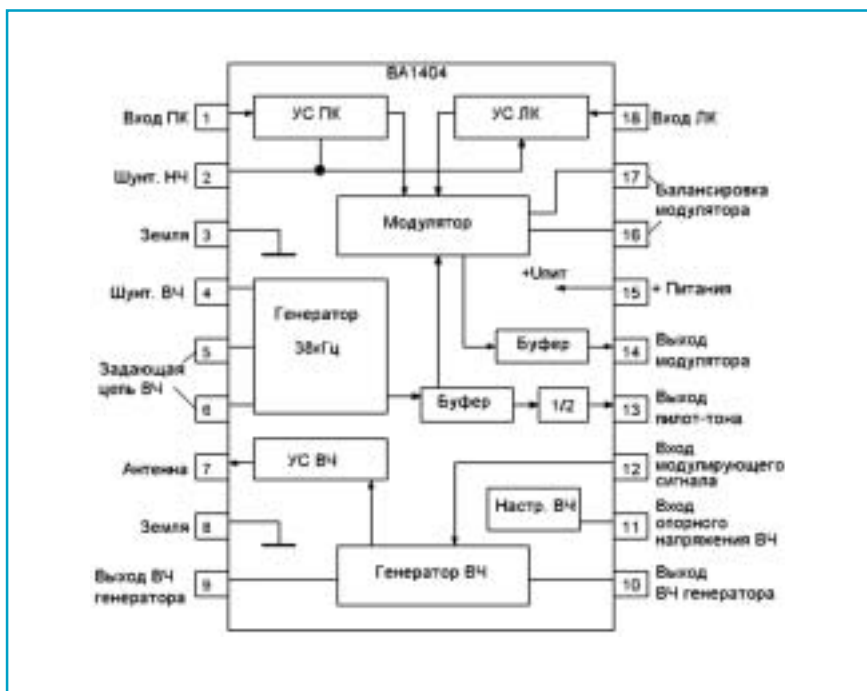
BA1404

Вход ПК 1
УС ПК
УС ЛК
18 Вход ЛК
Шунт. НЧ 2
17 Балансировка модулятора
Модулятор
16
Земля 3
+Uпит
Шунт. ВЧ 4
15 + Питания
Генератор 38кГц
Задающая цепь ВЧ 5
6
Буфер
14 Выход модулятора
Буфер
1/2
13 Выход пилот-тона
УС ВЧ
Антенна 7
12 Вход модулирующего сигнала
Настр. ВЧ
Земля 8
11 Вход опорного напряжения ВЧ
Генератор ВЧ
Выход ВЧ генератора 9
10 Выход ВЧ генератора